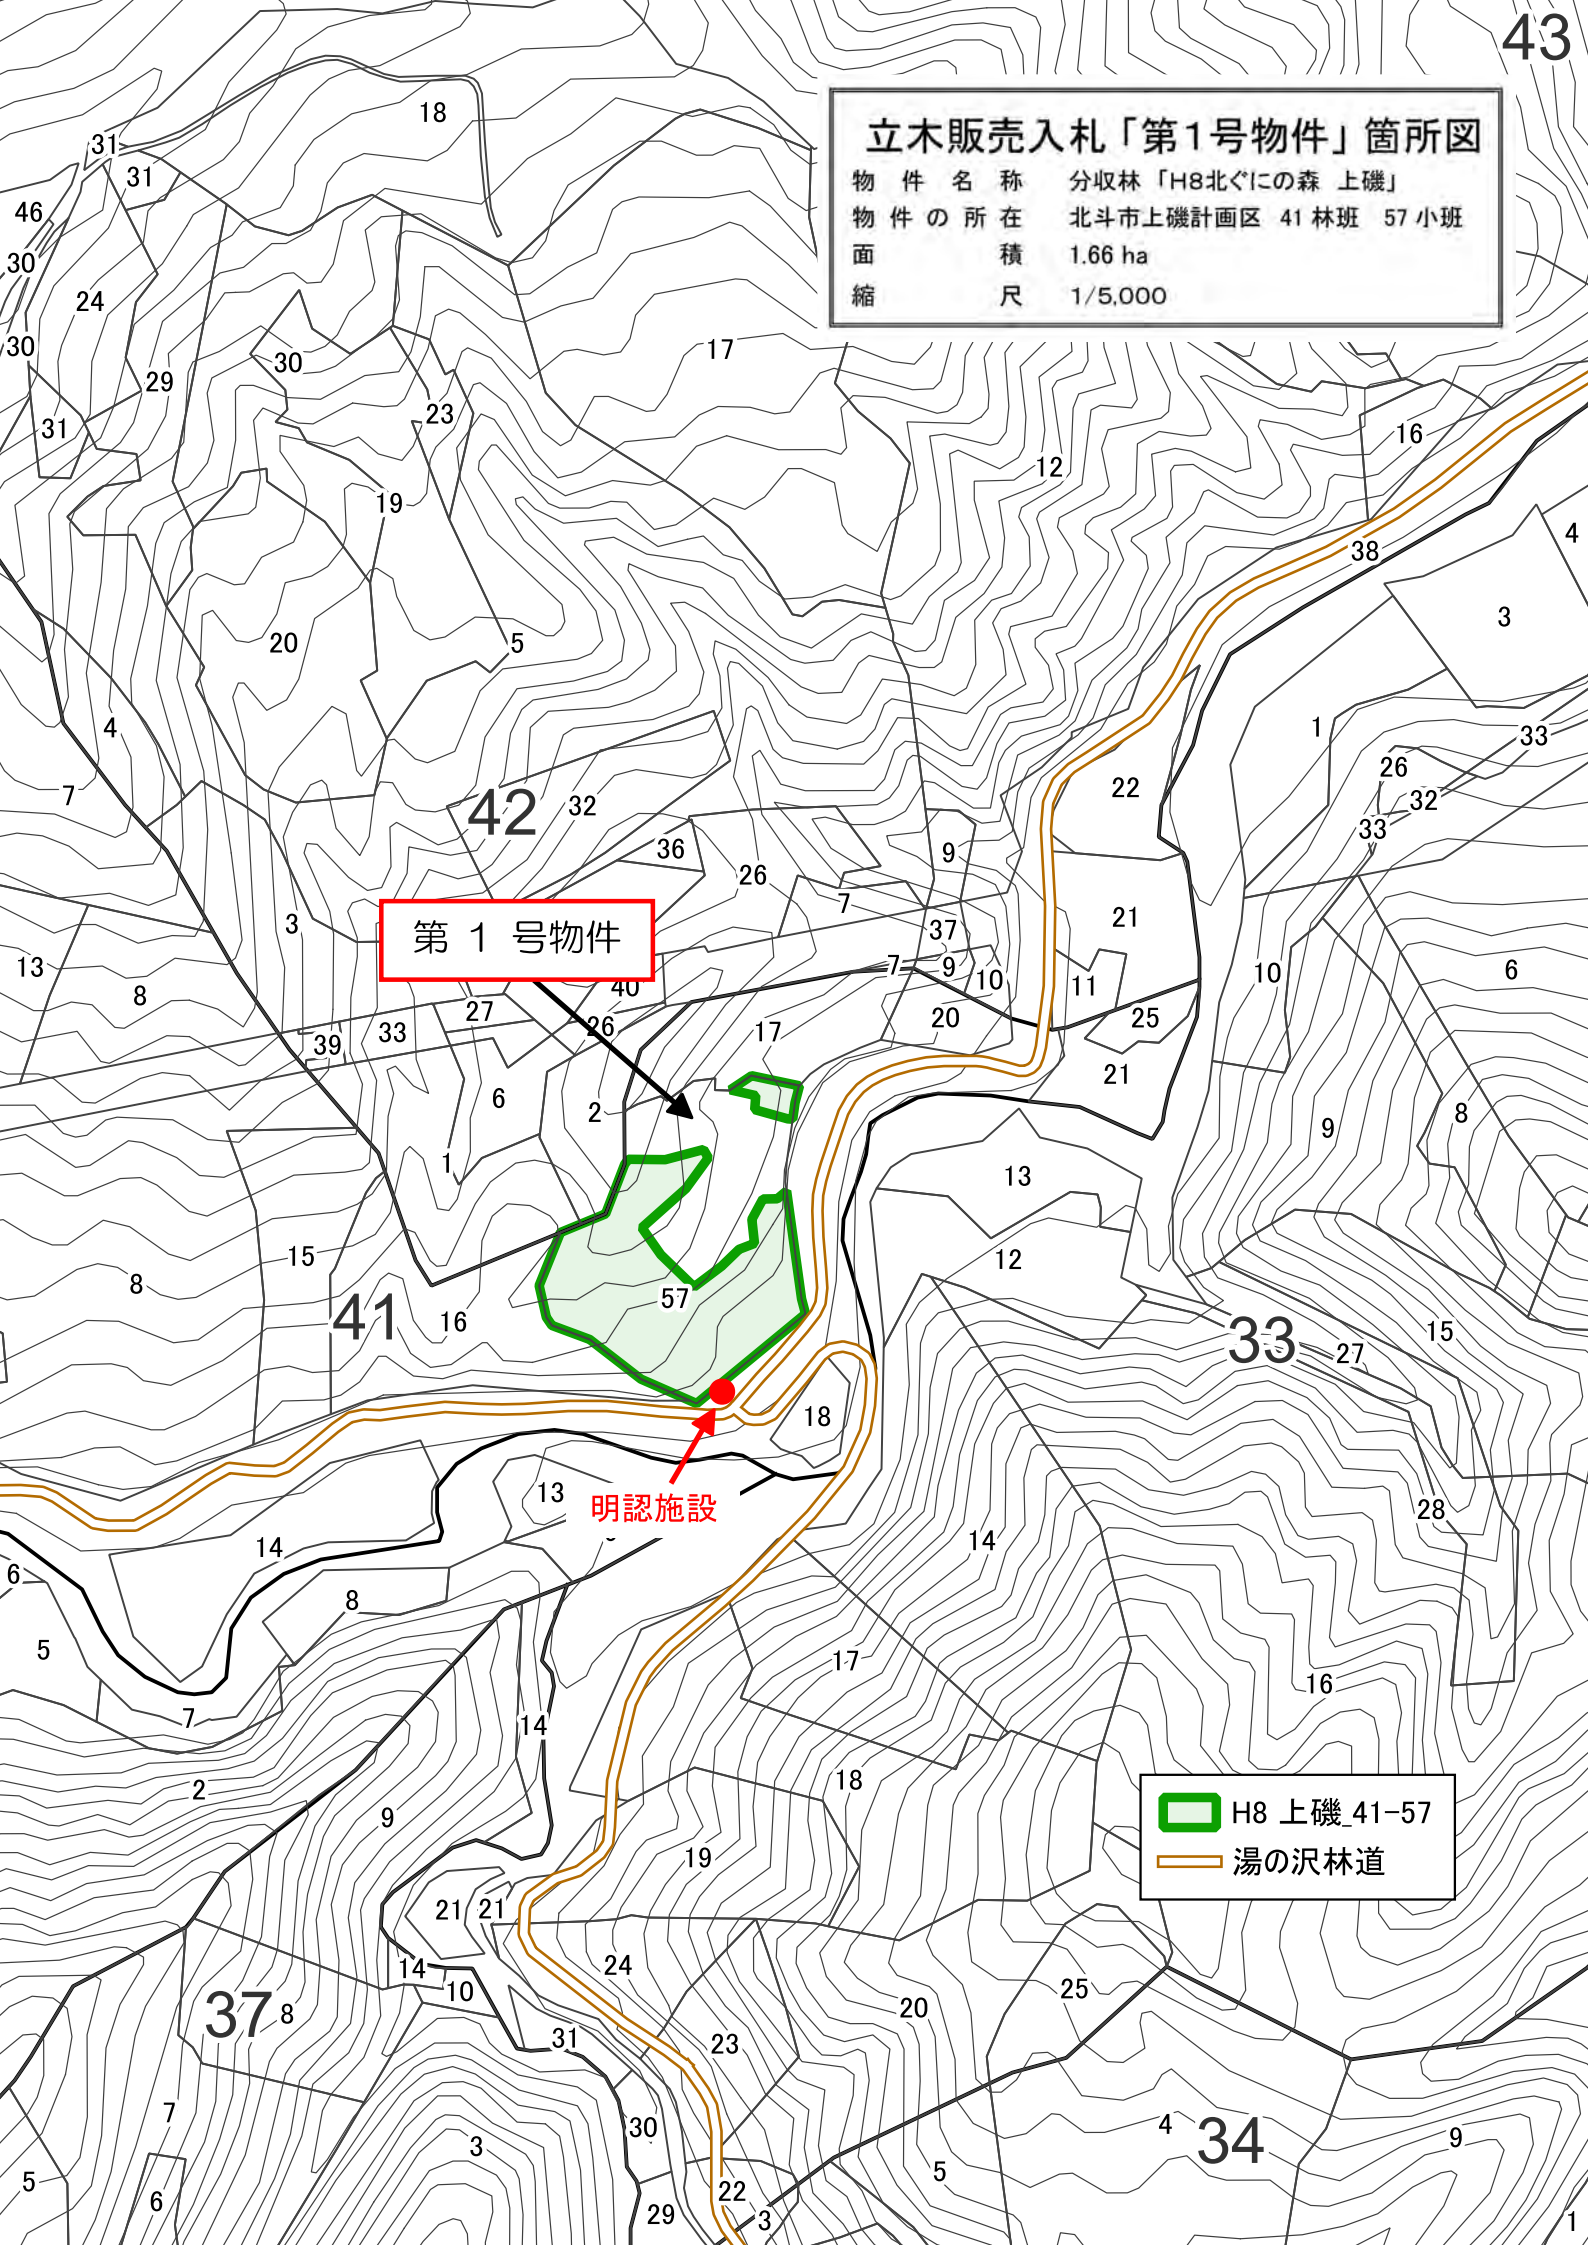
43

立木販売入札「第1号物件」箇所図

| | |
|---|---|
| 物件名称 | 分収林「H8北ぐにの森 上磯」 |
| 物件の所在 | 北斗市上磯計画区 41 林班 57 小班 |
| 面積 | 1.66 ha |
| 縮尺 | 1/5,000 |

18 31 31 46 30 24 30 29 31 30 23 19 20 5 17 12 16 38 4 3 4 7 42 32 36 26 9 7 37 22 1 26 33 32 33 3 13 8 39 33 27 40 26 17 7 9 10 11 25 21 20 21 10 6 6 2 1 8 9 13 12 15 8 41 16 57 33 27 15 18 13 14 28 6 14 8 5 7 14 17 16 2 9 18 19 21 21 14 10 24 20 25 37 8 31 23 7 30 3 4 34 9 5 6 22 29 3 5 1

第 1 号物件

明認施設

H8 上磯_41-57
湯の沢林道